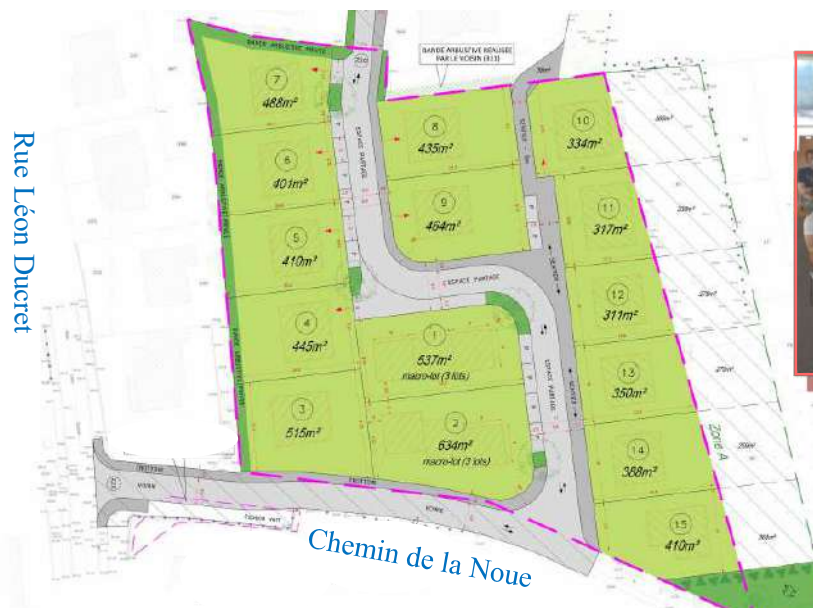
Rue Léon Ducret

BANDE ARBUSTIVE PLANTÉE

BANDE ARBUSTIVE REALISEE PAR LE VOISIN

7
488m²

6
401m²

5
410m²

4
445m²

3
515m²

8
435m²

9
464m²

10
334m²

11
317m²

12
311m²

13
350m²

14
388m²

15
410m²

1
537m²
macro-lot (3 lots)

2
634m²
macro-lot (3 lots)

ESPACE PARTAGÉ

ESPACE PARTAGÉ

ESPACE PARTAGÉ

SENTIER

SENTIER

Zone A

Chemin de la Noue